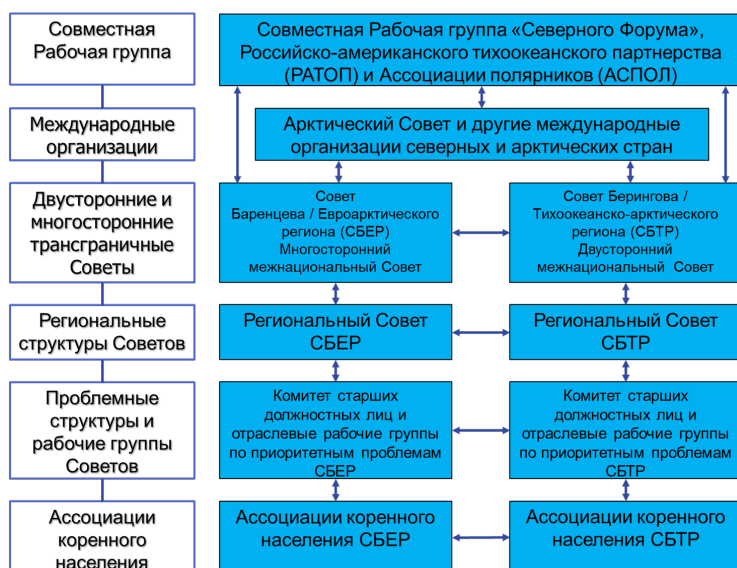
Совместная Рабочая группа

Совместная Рабочая группа «Северного Форума», Российско-американского тихоокеанского партнерства (РАТОП) и Ассоциации полярников (АСПОЛ)

Международные организации

Арктический Совет и другие международные организации северных и арктических стран

Двусторонние и многосторонние трансграничные Советы

Совет Баренцева / Евроарктического региона (СБЕР) Многосторонний межнациональный Совет

Совет Берингова / Тихоокеанско-арктического региона (СБТР) Двусторонний межнациональный Совет

Региональные структуры Советов

Региональный Совет СБЕР

Региональный Совет СБТР

Проблемные структуры и рабочие группы Советов

Комитет старших должностных лиц и отраслевые рабочие группы по приоритетным проблемам СБЕР

Комитет старших должностных лиц и отраслевые рабочие группы по приоритетным проблемам СБТР

Ассоциации коренного населения

Ассоциации коренного населения СБЕР

Ассоциации коренного населения СБТР